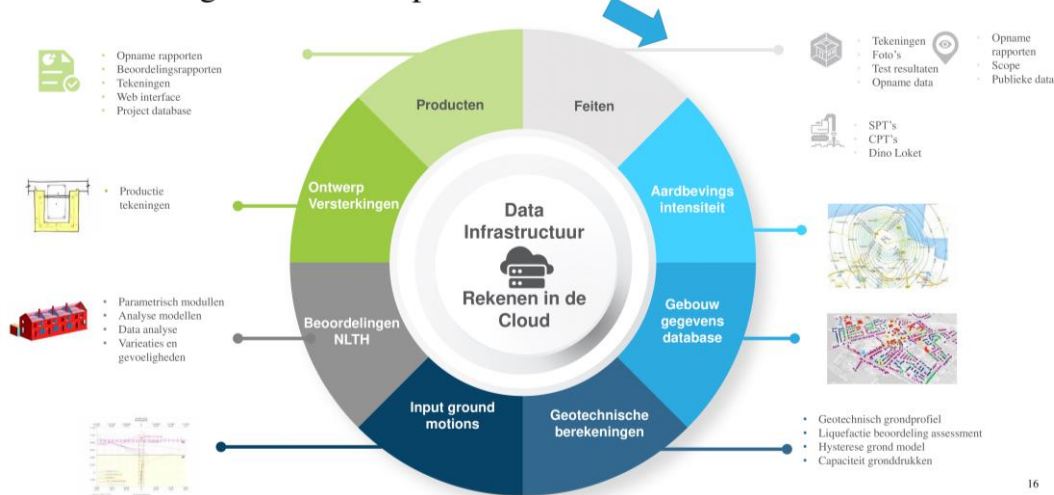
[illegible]

- Opname rapporten
- Beoordelingsrapporten
- Tekeningen
- Web interface
- Project database

- Productie tekeningen

- Parametrisch modullen
- Analyse modellen
- Data analyse
- Varieaties en gevoeligheden

Producten

Feiten

Ontwerp Versterkingen

Aardbevings intensiteit

Data Infrastructuur

Rekenen in de Cloud

Beoordelingen NLTH

Gebouw gegevens database

Input ground motions

Geotechnische berekeningen

- Tekeningen
- Foto's
- Test resultaten
- Opname data

- Opname rapporten
- Scope
- Publieke data

- SPT's
- CPT's
- Dino Loket

- Geotechnisch grondprofiel
- Liquefactie beoordeling assessment
- Hysterese grond model
- Capaciteit gronddrukken

16